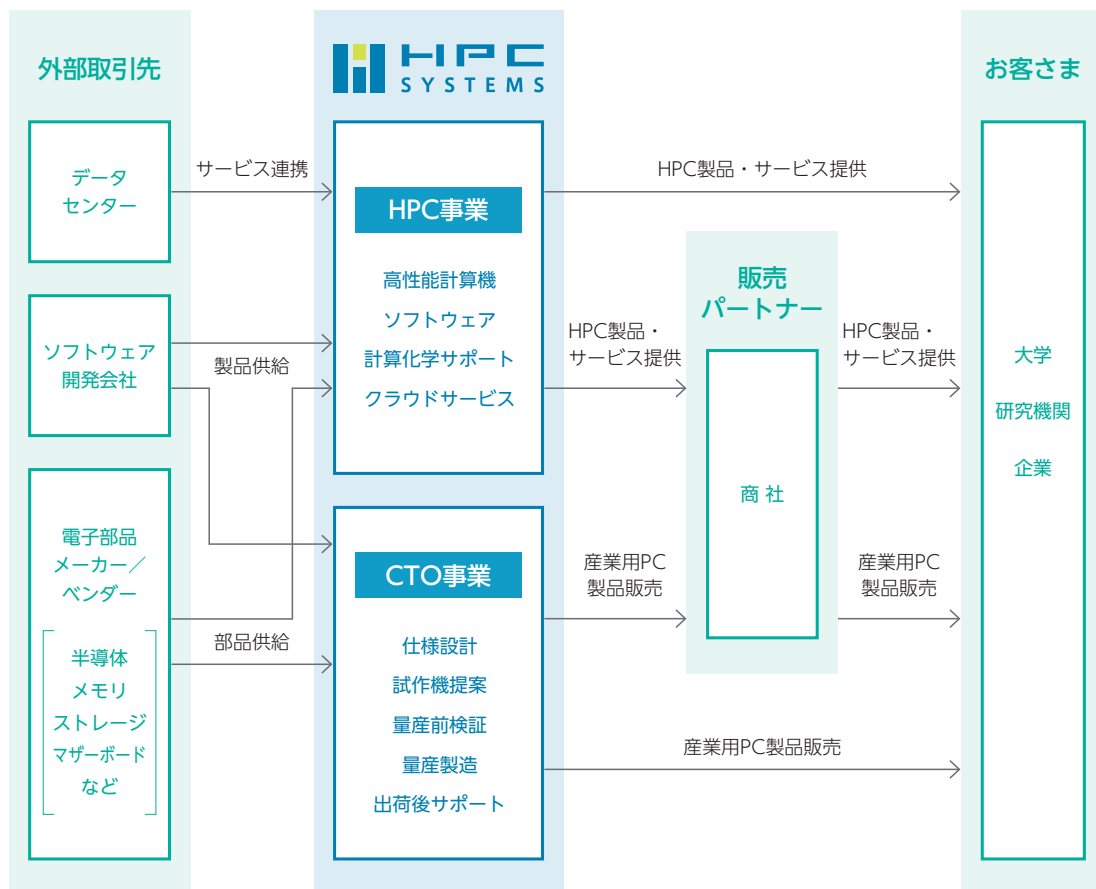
外部取引先

データセンター

ソフトウェア開発会社

電子部品メーカー／ベンダー

半導体
メモリ
ストレージ
マザーボード
など

サービス連携

製品供給

部品供給

HPC SYSTEMS

HPC事業

高性能計算機
ソフトウェア
計算化学サポート
クラウドサービス

CTO事業

仕様設計
試作機提案
量産前検証
量産製造
出荷後サポート

HPC製品・サービス提供

HPC製品・サービス提供

産業用PC製品販売

産業用PC製品販売

販売パートナー

商社

HPC製品・サービス提供

産業用PC製品販売

お客さま

大学
研究機関
企業